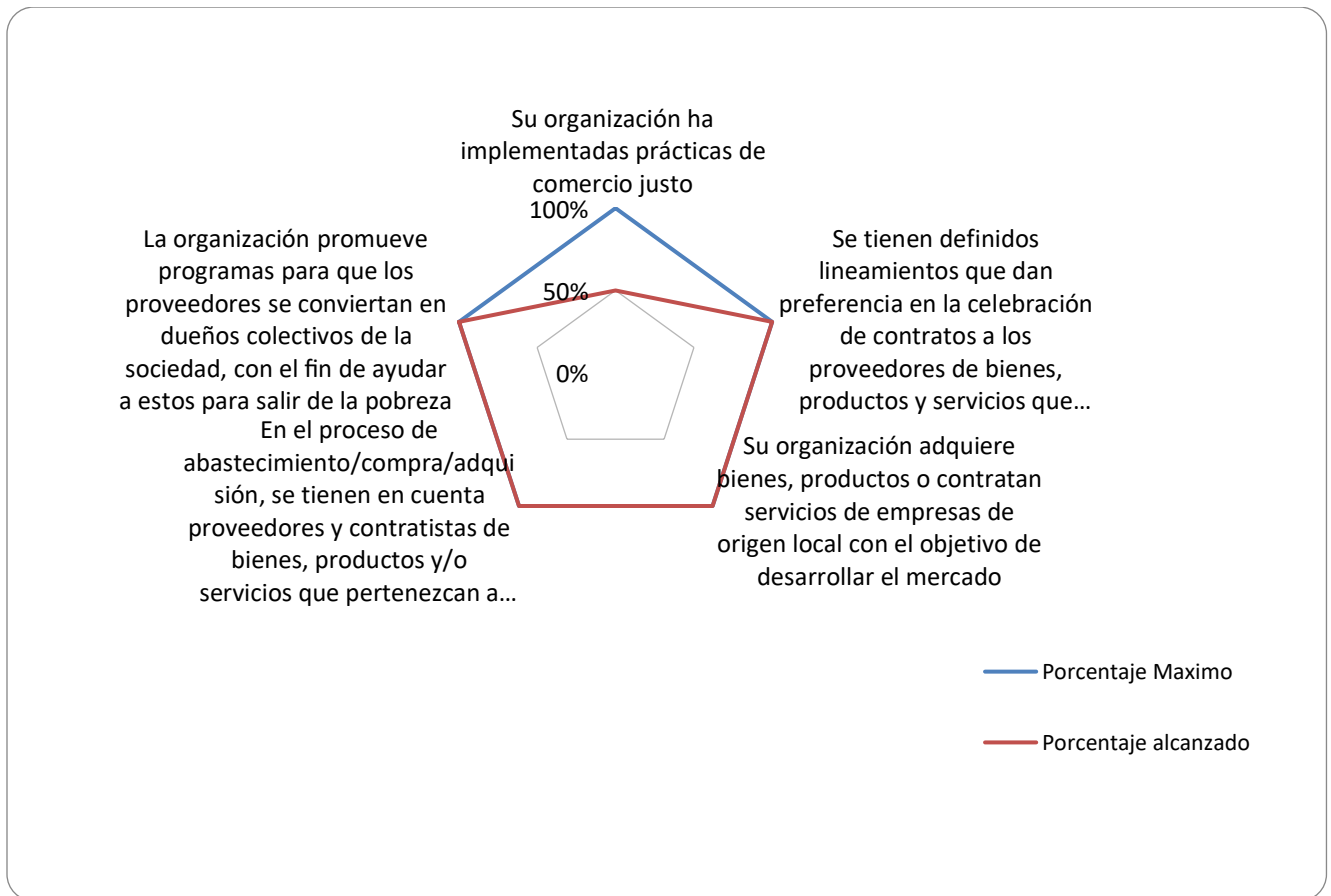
Su organización ha implementadas prácticas de comercio justo

100%

50%

0%

Se tienen definidos lineamientos que dan preferencia en la celebración de contratos a los proveedores de bienes, productos y servicios que…

Su organización adquiere bienes, productos o contratan servicios de empresas de origen local con el objetivo de desarrollar el mercado

En el proceso de abastecimiento/compra/adquisión, se tienen en cuenta proveedores y contratistas de bienes, productos y/o servicios que pertenezcan a…

La organización promueve programas para que los proveedores se conviertan en dueños colectivos de la sociedad, con el fin de ayudar a estos para salir de la pobreza

Porcentaje Maximo

Porcentaje alcanzado